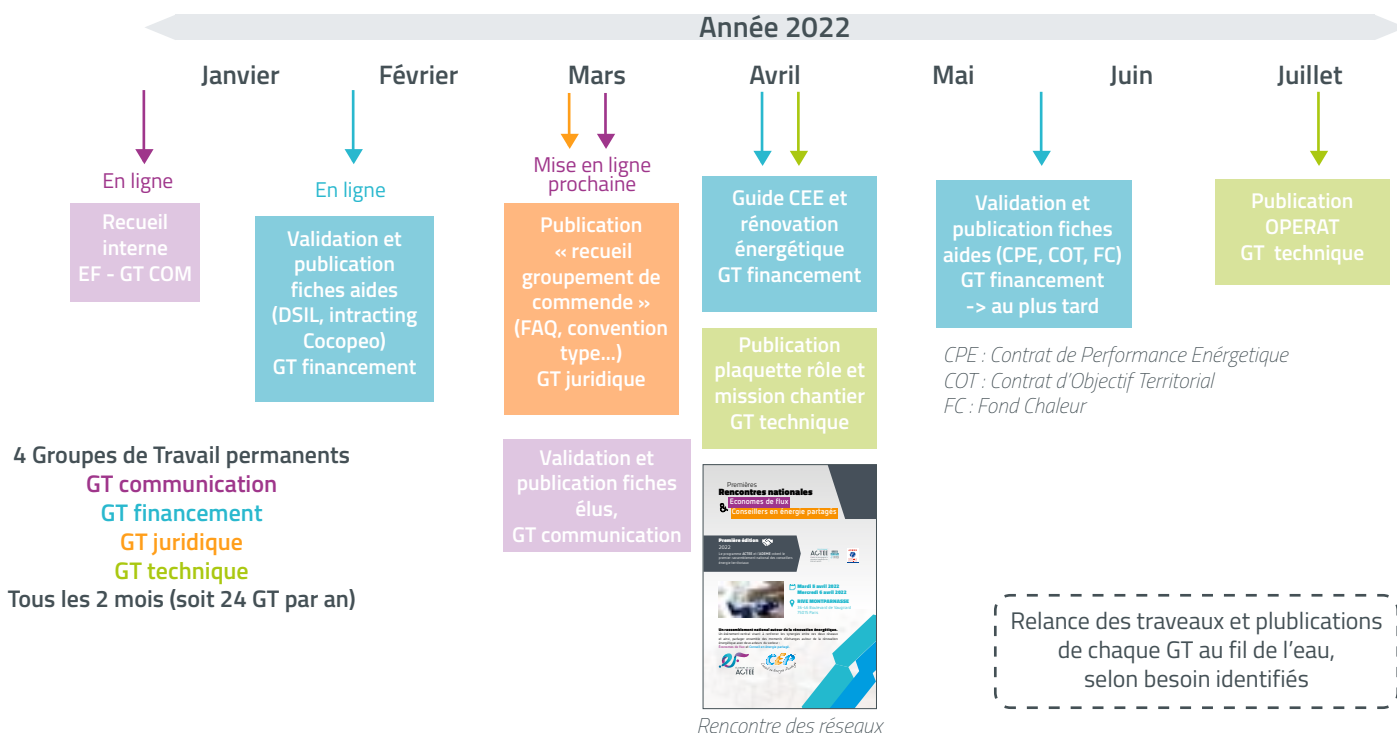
Année 2022

Janvier

En ligne

Recueil interne EF - GT COM

Février

En ligne

Validation et publication fiches aides (DSIL, intracting Cocopeo) GT financement

Mars

Mise en ligne prochaine

Publication « recueil groupement de commende » (FAQ, convention type…) GT juridique

Validation et publication fiches élus, GT communication

Avril

Guide CEE et rénovation énergétique GT financement

Publication plaquette rôle et mission chantier GT technique

Premières Rencontres nationales & Economes de flux & Conseillers en énergie partagés

Première édition 2022

Mardi 5 avril 2022 Mercredi 6 avril 2022

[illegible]

Rencontre des réseaux

Mai

Juin

Validation et publication fiches aides (CPE, COT, FC) GT financement -> au plus tard

CPE : Contrat de Performance Enérgétique
COT : Contrat d'Objectif Territorial
FC : Fond Chaleur

Juillet

Publication OPERAT GT technique

4 Groupes de Travail permanents
GT communication
GT financement
GT juridique
GT technique
Tous les 2 mois (soit 24 GT par an)

Relance des traveaux et plublications de chaque GT au fil de l'eau, selon besoin identifiés